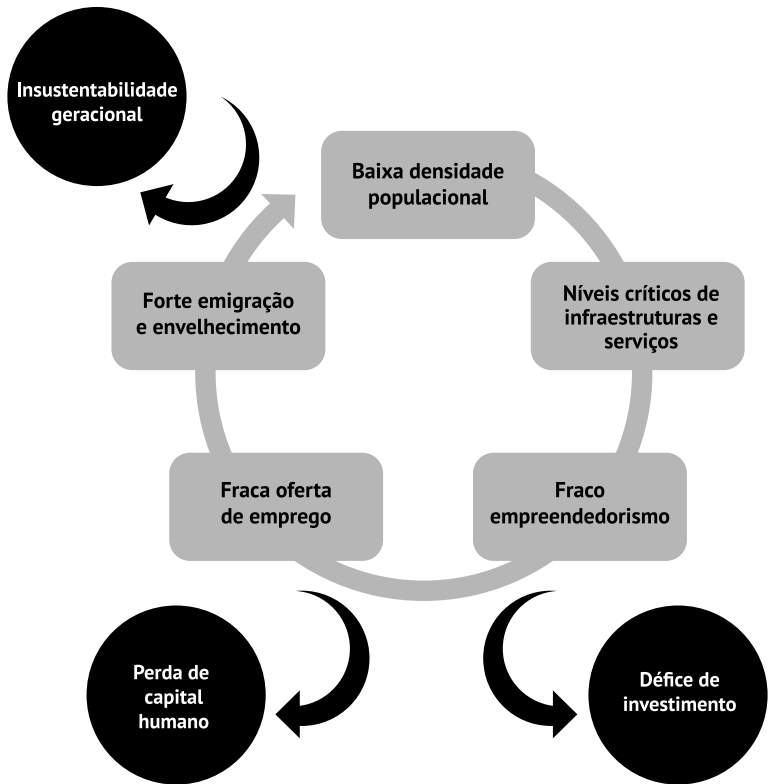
Insustentabilidade geracional

Baixa densidade populacional

Níveis críticos de infraestruturas e serviços

Fraco empreendedorismo

Fraca oferta de emprego

Forte emigração e envelhecimento

Perda de capital humano

Défice de investimento